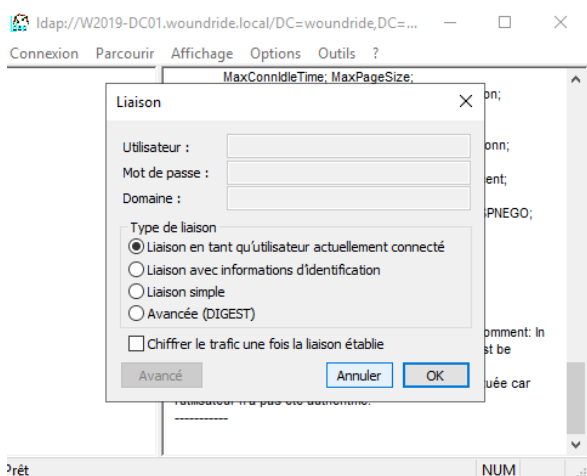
ldap://W2019-DC01.woundride.local/DC=woundride,DC=...

Connexion Parcourir Affichage Options Outils ?

MaxConnIdleTime; MaxPageSize;
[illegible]on;
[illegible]onn;
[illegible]ent;
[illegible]PNEGO;
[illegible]omment: In
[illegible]st be
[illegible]uée car
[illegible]
-----------

Liaison

Utilisateur :
Mot de passe :
Domaine :

Type de liaison
Liaison en tant qu'utilisateur actuellement connecté
Liaison avec informations d'identification
Liaison simple
Avancée (DIGEST)

Chiffrer le trafic une fois la liaison établie

Avancé
Annuler
OK

Prêt
NUM